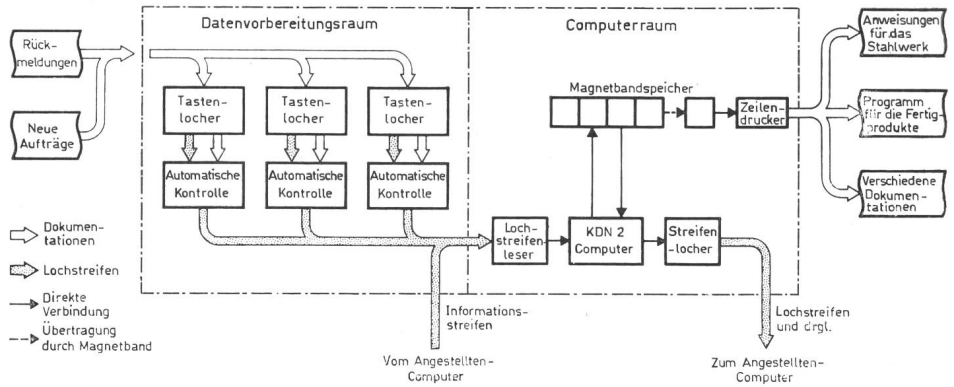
Datenvorbereitungsraum

Computerraum

Rückmeldungen

Neue Aufträge

Tastenlocher

Tastenlocher

Tastenlocher

Automatische Kontrolle

Automatische Kontrolle

Automatische Kontrolle

Magnetbandspeicher

Zeilendrucker

Anweisungen für das Stahlwerk

Programm für die Fertigprodukte

Verschiedene Dokumentationen

Lochstreifenleser

KDN 2 Computer

Streifenlocher

Dokumentationen

Lochstreifen

Direkte Verbindung

Übertragung durch Magnetband

Informationsstreifen

Vom Angestellten-Computer

Lochstreifen und drgl.

Zum Angestellten-Computer